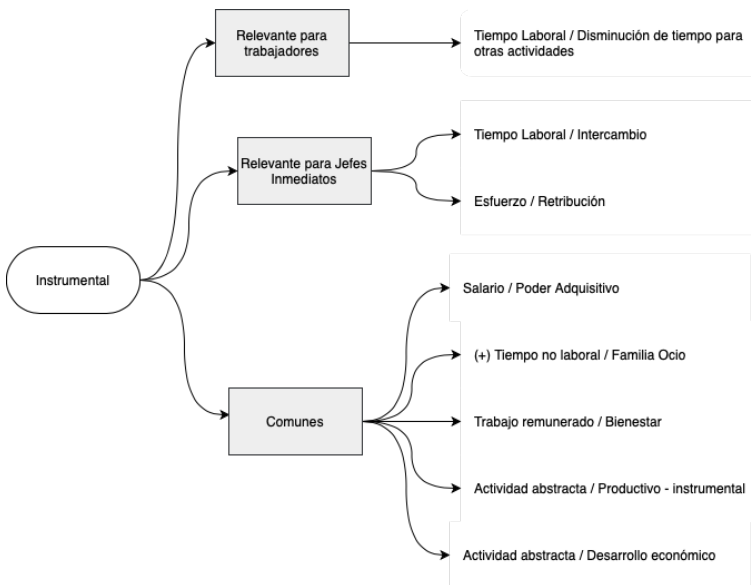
Instrumental

Relevante para trabajadores

Tiempo Laboral / Disminución de tiempo para otras actividades

Relevante para Jefes Inmediatos

Tiempo Laboral / Intercambio

Esfuerzo / Retribución

Comunes

Salario / Poder Adquisitivo

(+) Tiempo no laboral / Familia Ocio

Trabajo remunerado / Bienestar

Actividad abstracta / Productivo - instrumental

Actividad abstracta / Desarrollo económico